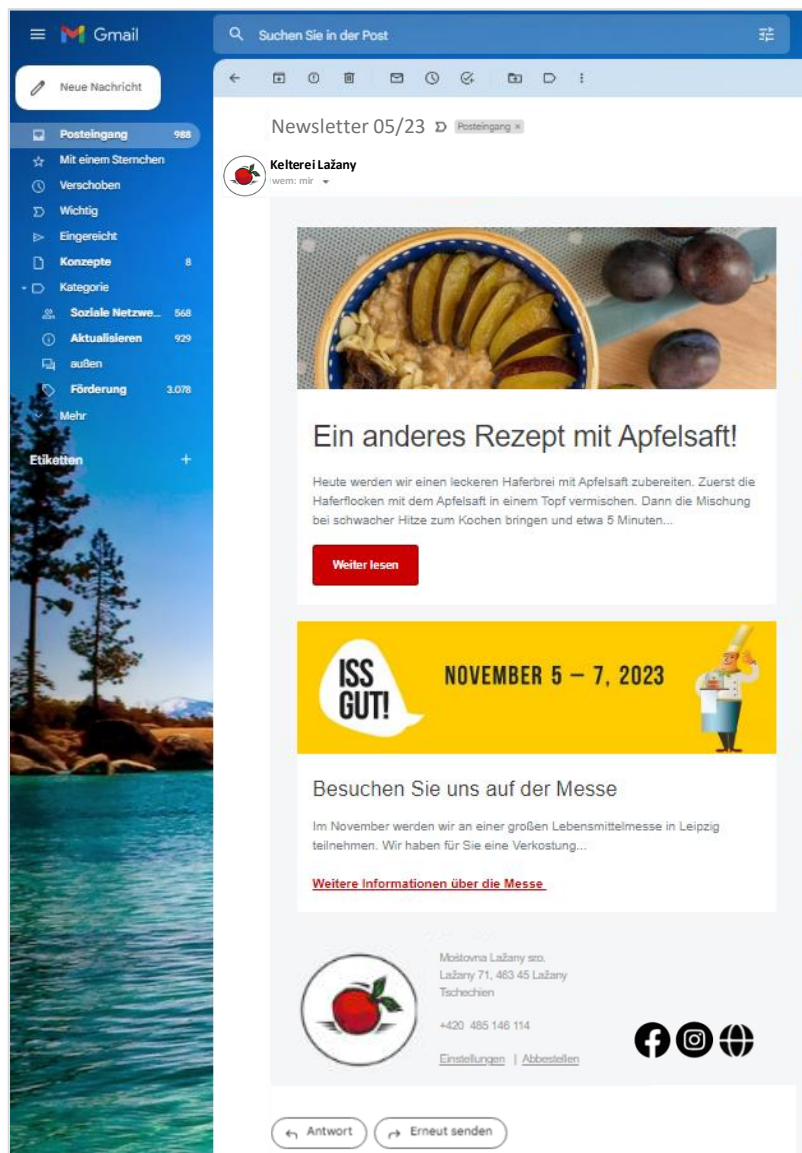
Gmail

Suchen Sie in der Post

Neue Nachricht

Posteingang 988
Mit einem Sternchen
Verschoben
Wichtig
Eingereicht
Konzepte 8
Kategorie
Soziale Netzwe... 568
Aktualisieren 929
außen
Förderung 3.078
Mehr

Etiketten +

Newsletter 05/23 Posteingang ×

Kelterei Lažany
wem: mir

Ein anderes Rezept mit Apfelsaft!

Heute werden wir einen leckeren Haferbrei mit Apfelsaft zubereiten. Zuerst die Haferflocken mit dem Apfelsaft in einem Topf vermischen. Dann die Mischung bei schwacher Hitze zum Kochen bringen und etwa 5 Minuten...

Weiter lesen

ISS GUT!

NOVEMBER 5 – 7, 2023

Besuchen Sie uns auf der Messe

Im November werden wir an einer großen Lebensmittelmesse in Leipzig teilnehmen. Wir haben für Sie eine Verkostung...

Weitere Informationen über die Messe

Moštovna Lažany sro.
Lažany 71, 463 45 Lažany
Tschechien

+420 485 146 114

Einstellungen | Abbestellen

Antwort
Erneut senden